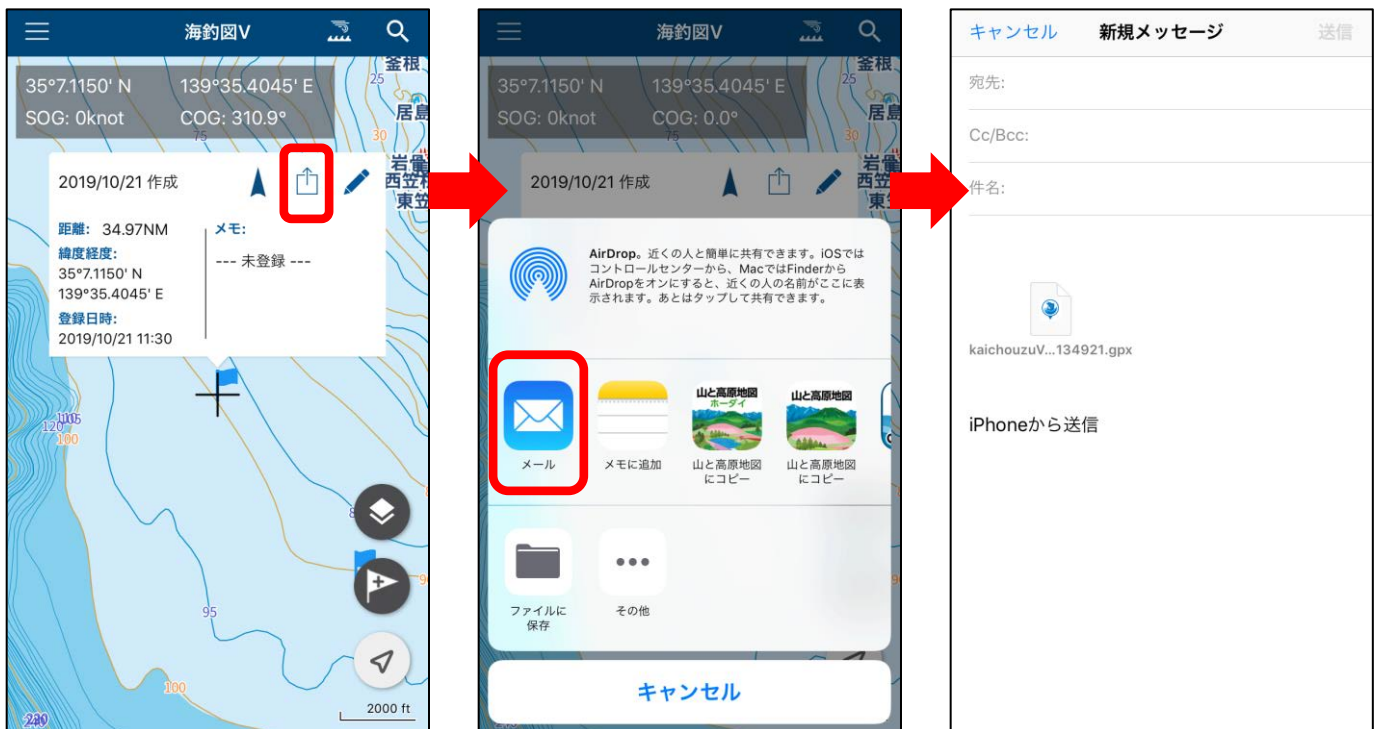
海釣図V

釜根
25
居島
30
岩礁
西笠
東笠

35°7.1150' N
139°35.4045' E
SOG: 0knot
COG: 310.9°
75

2019/10/21 作成

距離: 34.97NM
緯度経度:
35°7.1150' N
139°35.4045' E
登録日時:
2019/10/21 11:30

メモ:
--- 未登録 ---

105
120
100
8
95
9
100
220
2000 ft

海釣図V

35°7.1150' N
139°35.4045' E
SOG: 0knot
COG: 0.0°

2019/10/21 作成

AirDrop。近くの人と簡単に共有できます。iOSではコントロールセンターから、MacではFinderからAirDropをオンにすると、近くの人の名前がここに表示されます。あとはタップして共有できます。

メール
メモに追加
山と高原地図 ホーダイ
山と高原地図にコピー
山と高原地図
山と高原地図にコピー

ファイルに保存
その他

キャンセル

キャンセル
新規メッセージ
送信

宛先:
Cc/Bcc:
件名:

kaichouzuV...134921.gpx

iPhoneから送信